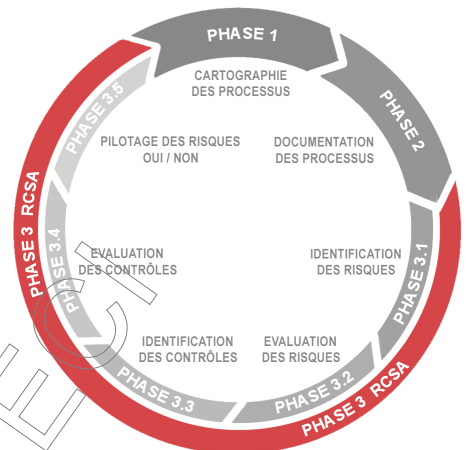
PHASE 1

CARTOGRAPHIE DES PROCESSUS

PHASE 2

DOCUMENTATION DES PROCESSUS

PHASE 3.1

IDENTIFICATION DES RISQUES

PHASE 3.2

EVALUATION DES RISQUES

PHASE 3.3

IDENTIFICATION DES CONTRÔLES

PHASE 3.4

EVALUATION DES CONTRÔLES

PHASE 3.5

PILOTAGE DES RISQUES OUI / NON

PHASE 3 RCSA

PHASE 3 RCSA